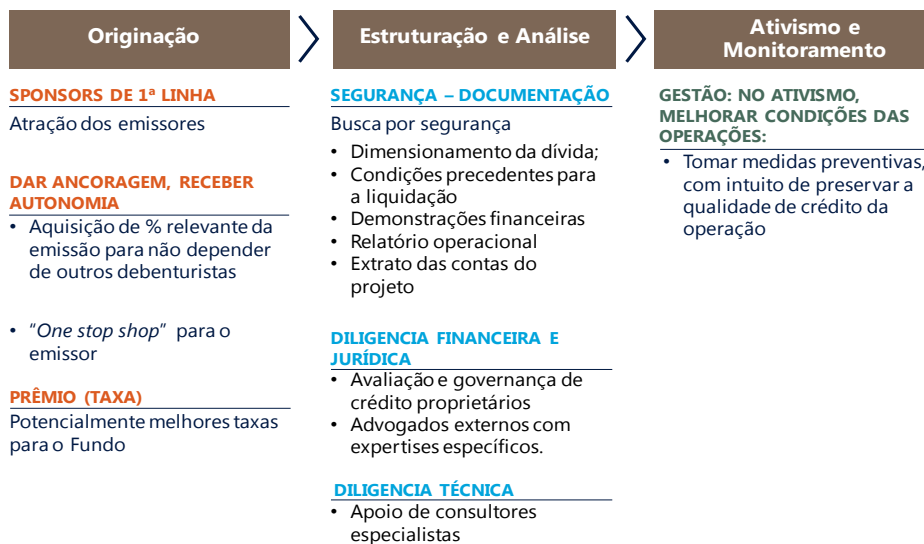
Originação

SPONSORS DE 1ª LINHA

Atração dos emissores

DAR ANCORAGEM, RECEBER AUTONOMIA

• Aquisição de % relevante da emissão para não depender de outros debenturistas

• "One stop shop" para o emissor

PRÊMIO (TAXA)

Potencialmente melhores taxas para o Fundo

Estruturação e Análise

SEGURANÇA – DOCUMENTAÇÃO

Busca por segurança

• Dimensionamento da dívida;
• Condições precedentes para a liquidação
• Demonstrações financeiras
• Relatório operacional
• Extrato das contas do projeto

DILIGENCIA FINANCEIRA E JURÍDICA

• Avaliação e governança de crédito proprietários
• Advogados externos com expertises específicos.

DILIGENCIA TÉCNICA

• Apoio de consultores especialistas

Ativismo e Monitoramento

GESTÃO: NO ATIVISMO, MELHORAR CONDIÇÕES DAS OPERAÇÕES:

• Tomar medidas preventivas, com intuito de preservar a qualidade de crédito da operação